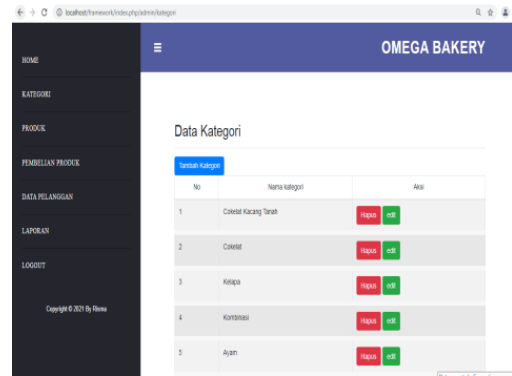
localhost/framework/index.php/admin/kategori

HOME
KATEGORI
PRODUK
PEMBELIAN PRODUK
DATA PELANGGAN
LAPORAN
LOGOUT

Copyright © 2021 By Risma

≡
OMEGA BAKERY

Data Kategori

Tambah Kategori

| No | Nama kategori | Aksi |
|---|---|---|
| 1 | Cokelat Kacang Tanah | Hapus edit |
| 2 | Cokelat | Hapus edit |
| 3 | Kelapa | Hapus edit |
| 4 | Kombinasi | Hapus edit |
| 5 | Ayam | Hapus edit |